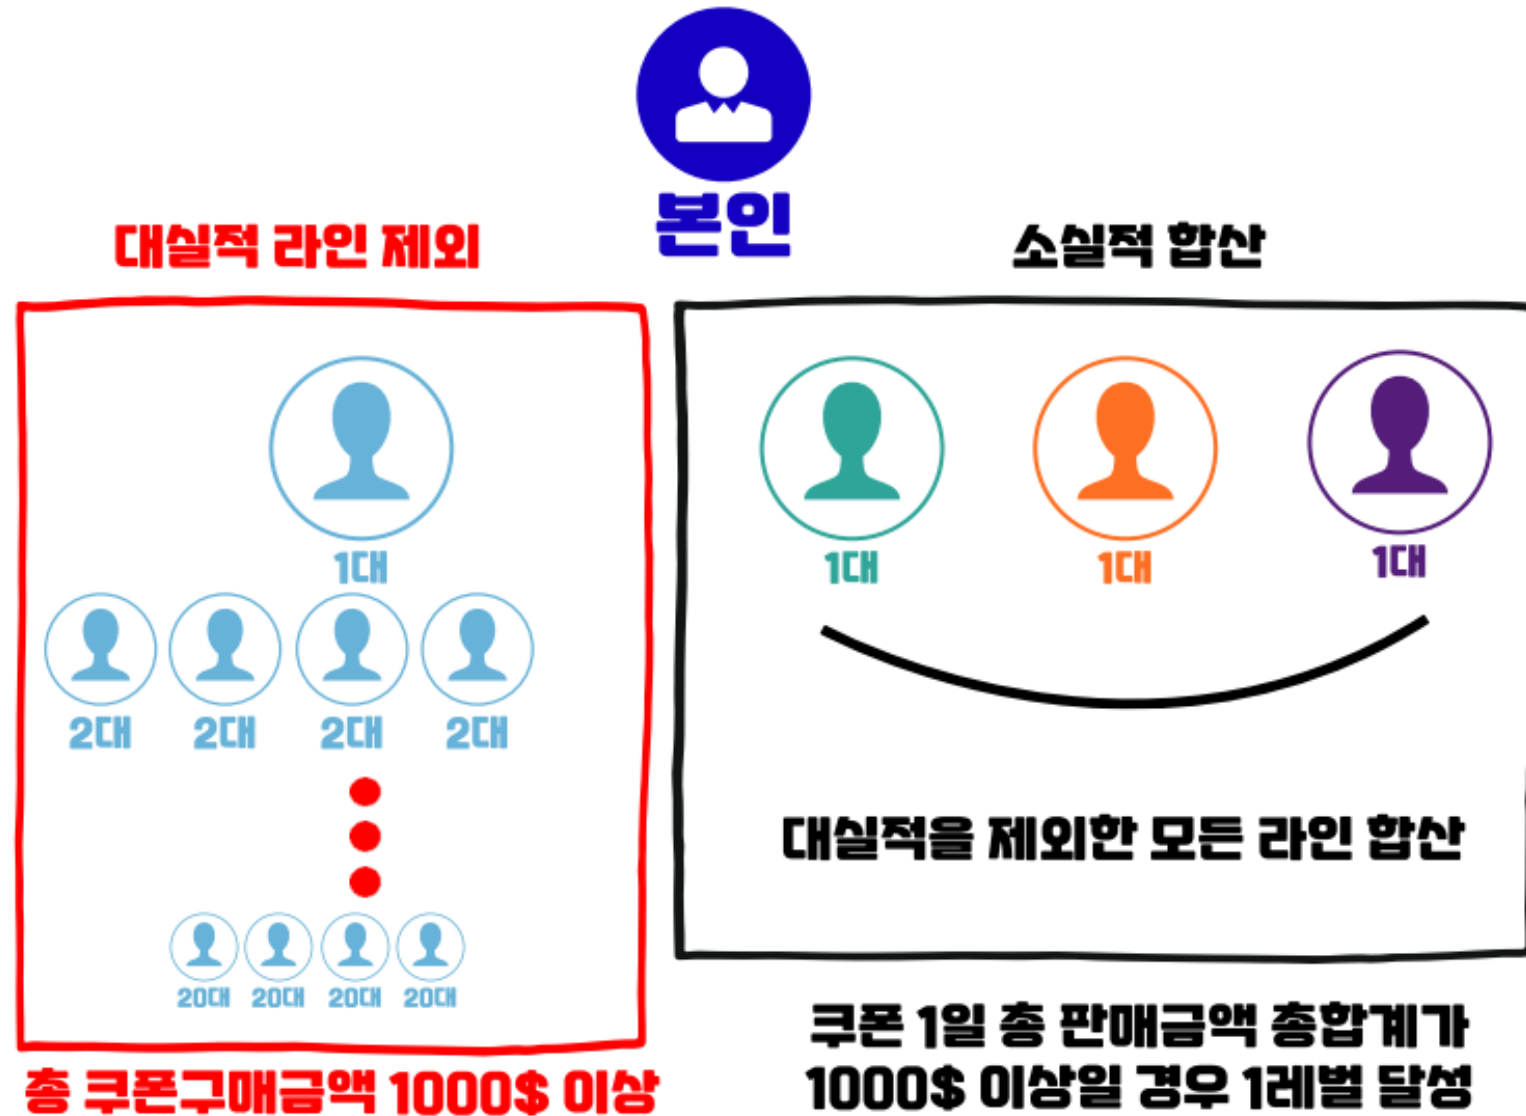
본인

대실적 라인 제외

1대

2대 2대 2대 2대

20대 20대 20대 20대

총 쿠폰구매금액 1000$ 이상

소실적 합산

1대 1대 1대

대실적을 제외한 모든 라인 합산

쿠폰 1일 총 판매금액 총합계가 1000$ 이상일 경우 1레벨 달성